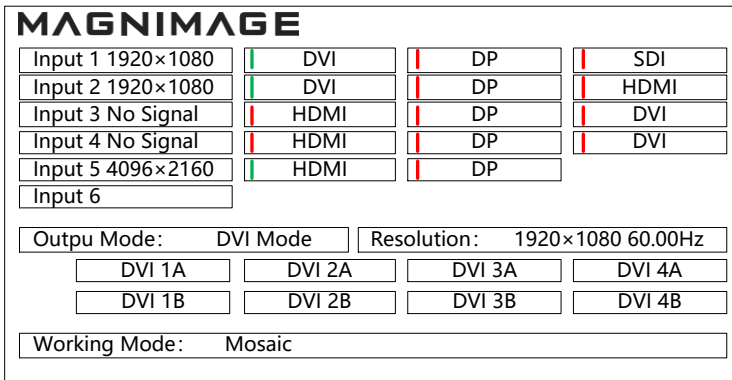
MAGNIMAGE

| | | | |
|---|---|---|---|
| Input 1 1920×1080 | DVI | DP | SDI |
| Input 2 1920×1080 | DVI | DP | HDMI |
| Input 3 No Signal | HDMI | DP | DVI |
| Input 4 No Signal | HDMI | DP | DVI |
| Input 5 4096×2160 | HDMI | DP | |
| Input 6 | | | |

Outpu Mode: DVI Mode
Resolution: 1920×1080 60.00Hz

| | | | |
|---|---|---|---|
| DVI 1A | DVI 2A | DVI 3A | DVI 4A |
| DVI 1B | DVI 2B | DVI 3B | DVI 4B |

Working Mode: Mosaic